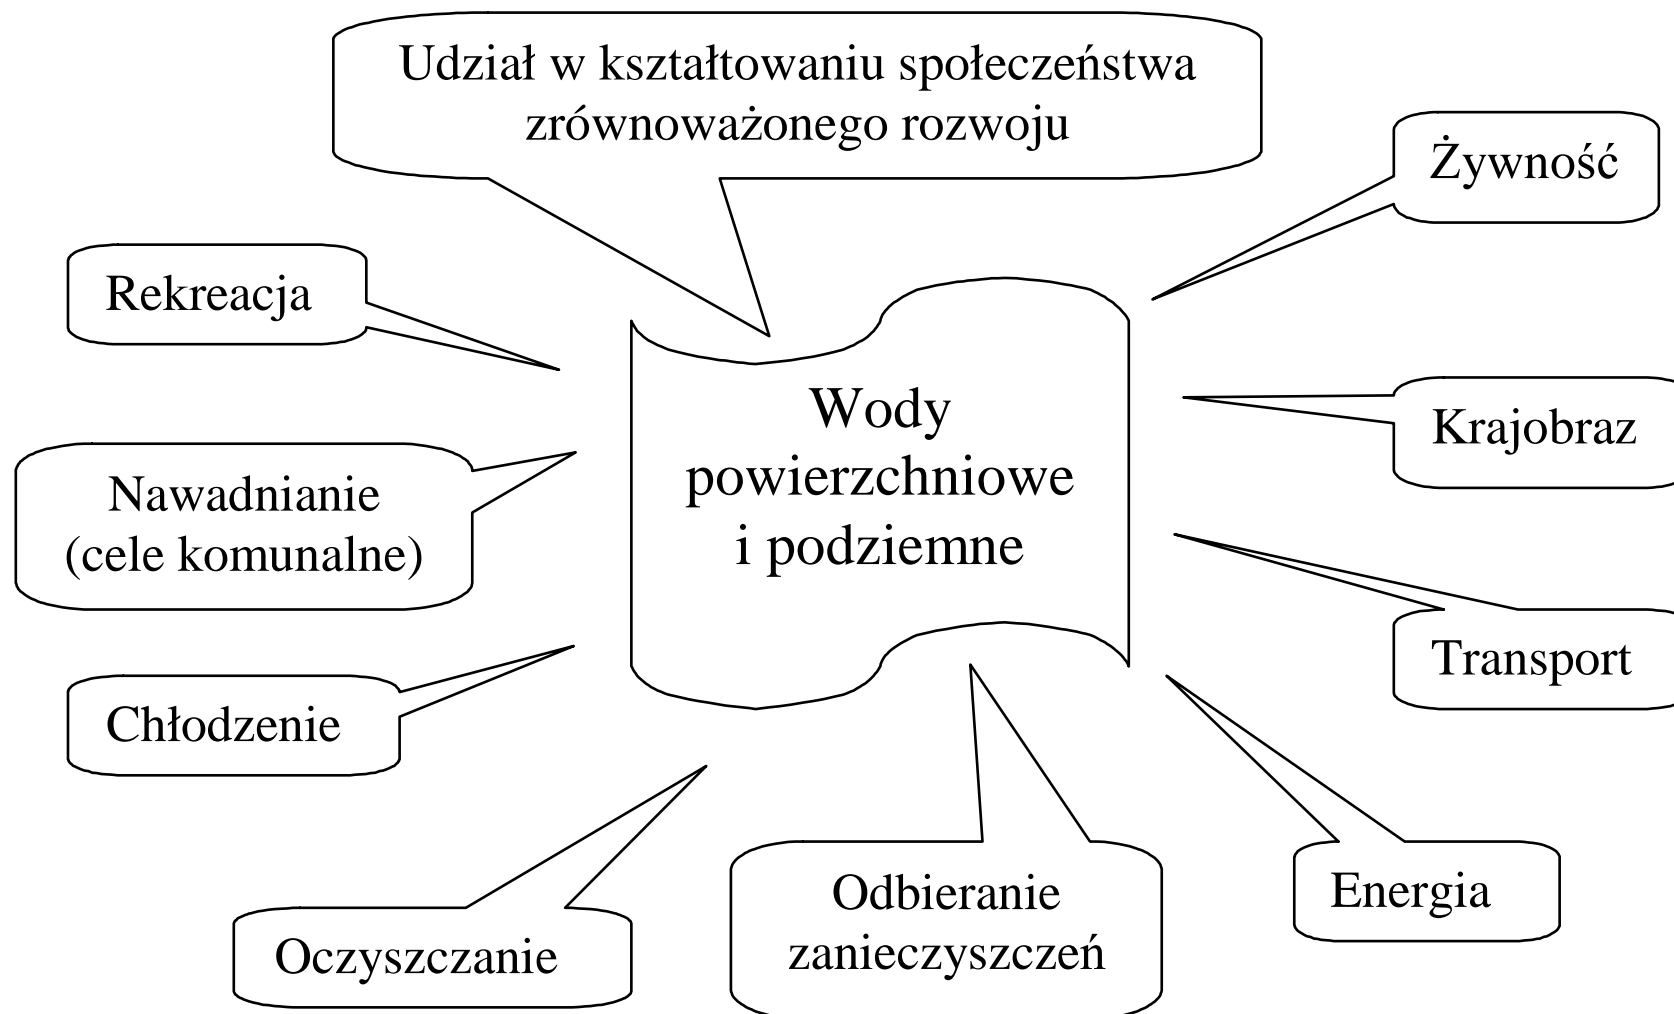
Udział w kształtowaniu społeczeństwa zrównoważonego rozwoju

Żywność

Rekreacja

Wody powierzchniowe i podziemne

Krajobraz

Nawadnianie (cele komunalne)

Transport

Chłodzenie

Energia

Oczyszczanie

Odbieranie zanieczyszczeń